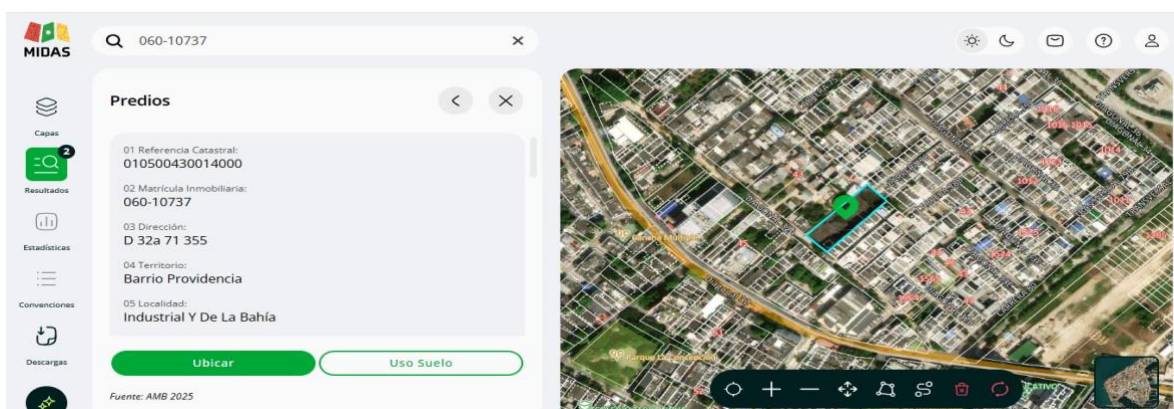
MIDAS

060-10737

Capas

2

Resultados

Estadísticas

Convenciones

Descargas

Predios

01 Referencia Catastral:
010500430014000

02 Matrícula Inmobiliaria:
060-10737

03 Dirección:
D 32a 71 355

04 Territorio:
Barrio Providencia

05 Localidad:
Industrial Y De La Bahía

Ubicar

Uso Suelo

Fuente: AMB 2025

Parque La Concepción

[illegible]CATIVO